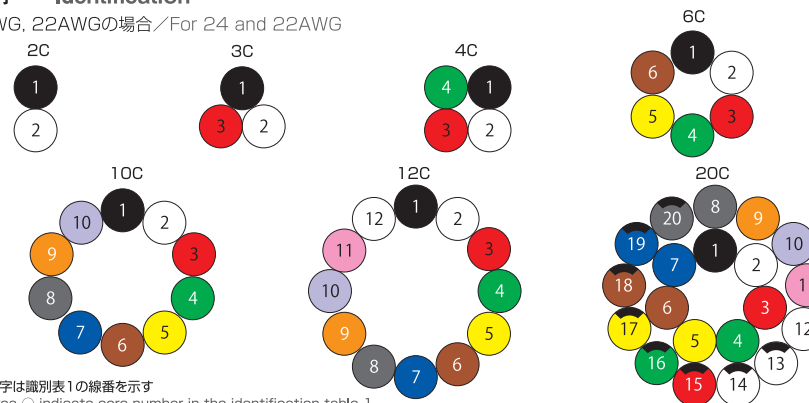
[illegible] Identification

WG, 22AWGの場合／For 24 and 22AWG

2C
1
2

3C
1
3 2

4C
4 1
3 2

6C
1
6 2
5 3
4

10C
10 1 2
9 3
8 4
7 6 5

12C
12 1 2
11 3
10 4
9 5
8 7 6

20C
20 8 9
19 1 10
7 2
18 1
6 3
17 5 4 12
16 13
15 14

字は識別表1の線番を示す
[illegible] indicate core number in the identification table 1